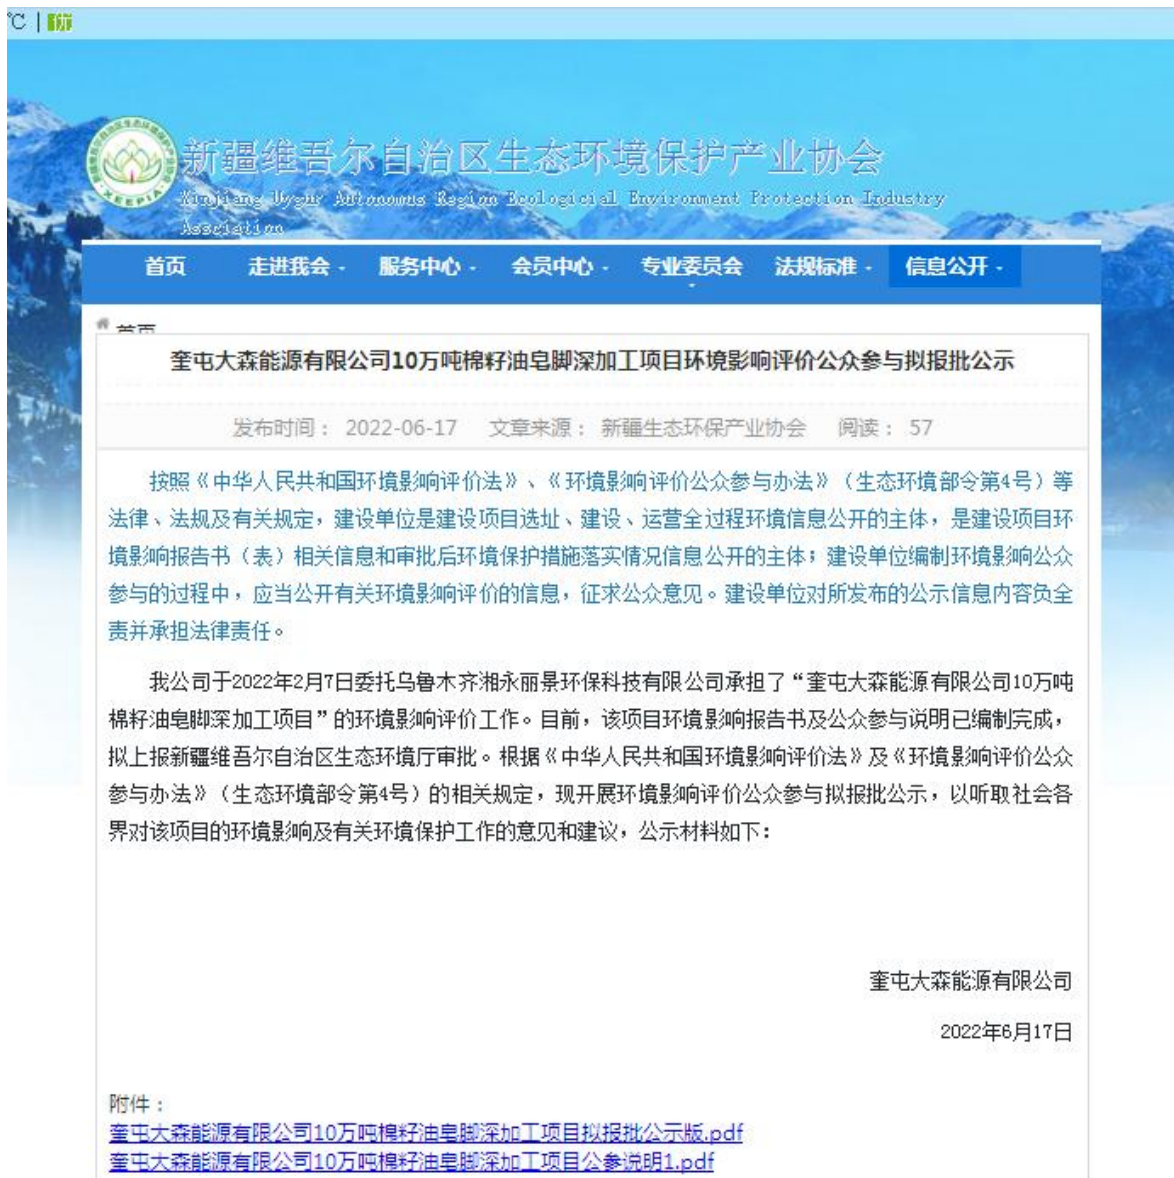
℃ | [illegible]

XEEPIA

新疆维吾尔自治区生态环境保护产业协会

Xinjiang Uygur Autonomous Region Ecological Environment Protection Industry Association

首页 走进我会 服务中心 会员中心 专业委员会 法规标准 信息公开

首页

奎屯大森能源有限公司10万吨棉籽油皂脚深加工项目环境影响评价公众参与拟报批公示

发布时间： 2022-06-17 文章来源： 新疆生态环保产业协会 阅读： 57

按照《中华人民共和国环境影响评价法》、《环境影响评价公众参与办法》（生态环境部令第4号）等法律、法规及有关规定，建设单位是建设项目选址、建设、运营全过程环境信息公开的主体，是建设项目环境影响报告书（表）相关信息和审批后环境保护措施落实情况信息公开的主体；建设单位编制环境影响公众参与的过程中，应当公开有关环境影响评价的信息，征求公众意见。建设单位对所发布的公示信息内容负全责并承担法律责任。

我公司于2022年2月7日委托乌鲁木齐湘永丽景环保科技有限公司承担了“奎屯大森能源有限公司10万吨棉籽油皂脚深加工项目”的环境影响评价工作。目前，该项目环境影响报告书及公众参与说明已编制完成，拟上报新疆维吾尔自治区生态环境厅审批。根据《中华人民共和国环境影响评价法》及《环境影响评价公众参与办法》（生态环境部令第4号）的相关规定，现开展环境影响评价公众参与拟报批公示，以听取社会各界对该项目的环境影响及有关环境保护工作的意见和建议，公示材料如下：

奎屯大森能源有限公司

2022年6月17日

附件：
奎屯大森能源有限公司10万吨棉籽油皂脚深加工项目拟报批公示版.pdf
奎屯大森能源有限公司10万吨棉籽油皂脚深加工项目公参说明1.pdf